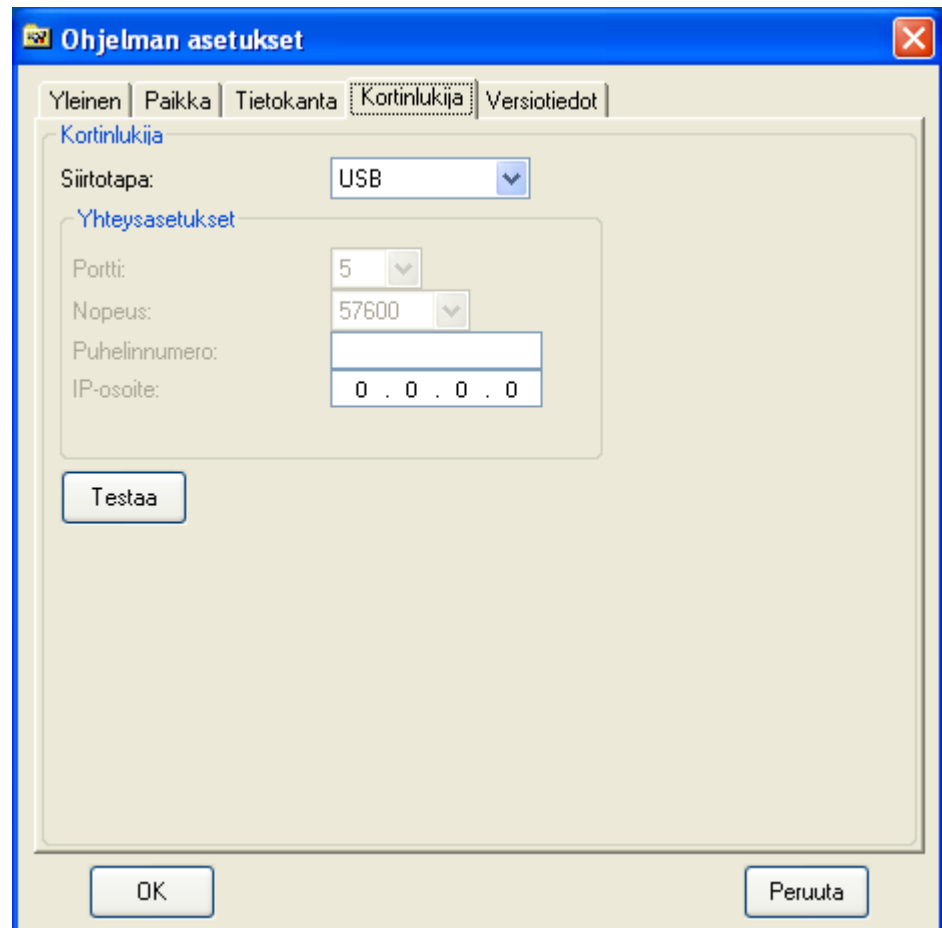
Ohjelman asetukset

Yleinen | Paikka | Tietokanta | Kortinlukija | Versiotiedot

Kortinlukija

Siirtotapa: USB

Yhteysasetukset

Portti: 5

Nopeus: 57600

Puhelinnumero:

IP-osoite: 0 . 0 . 0 . 0

Testaa

OK

Peruuta